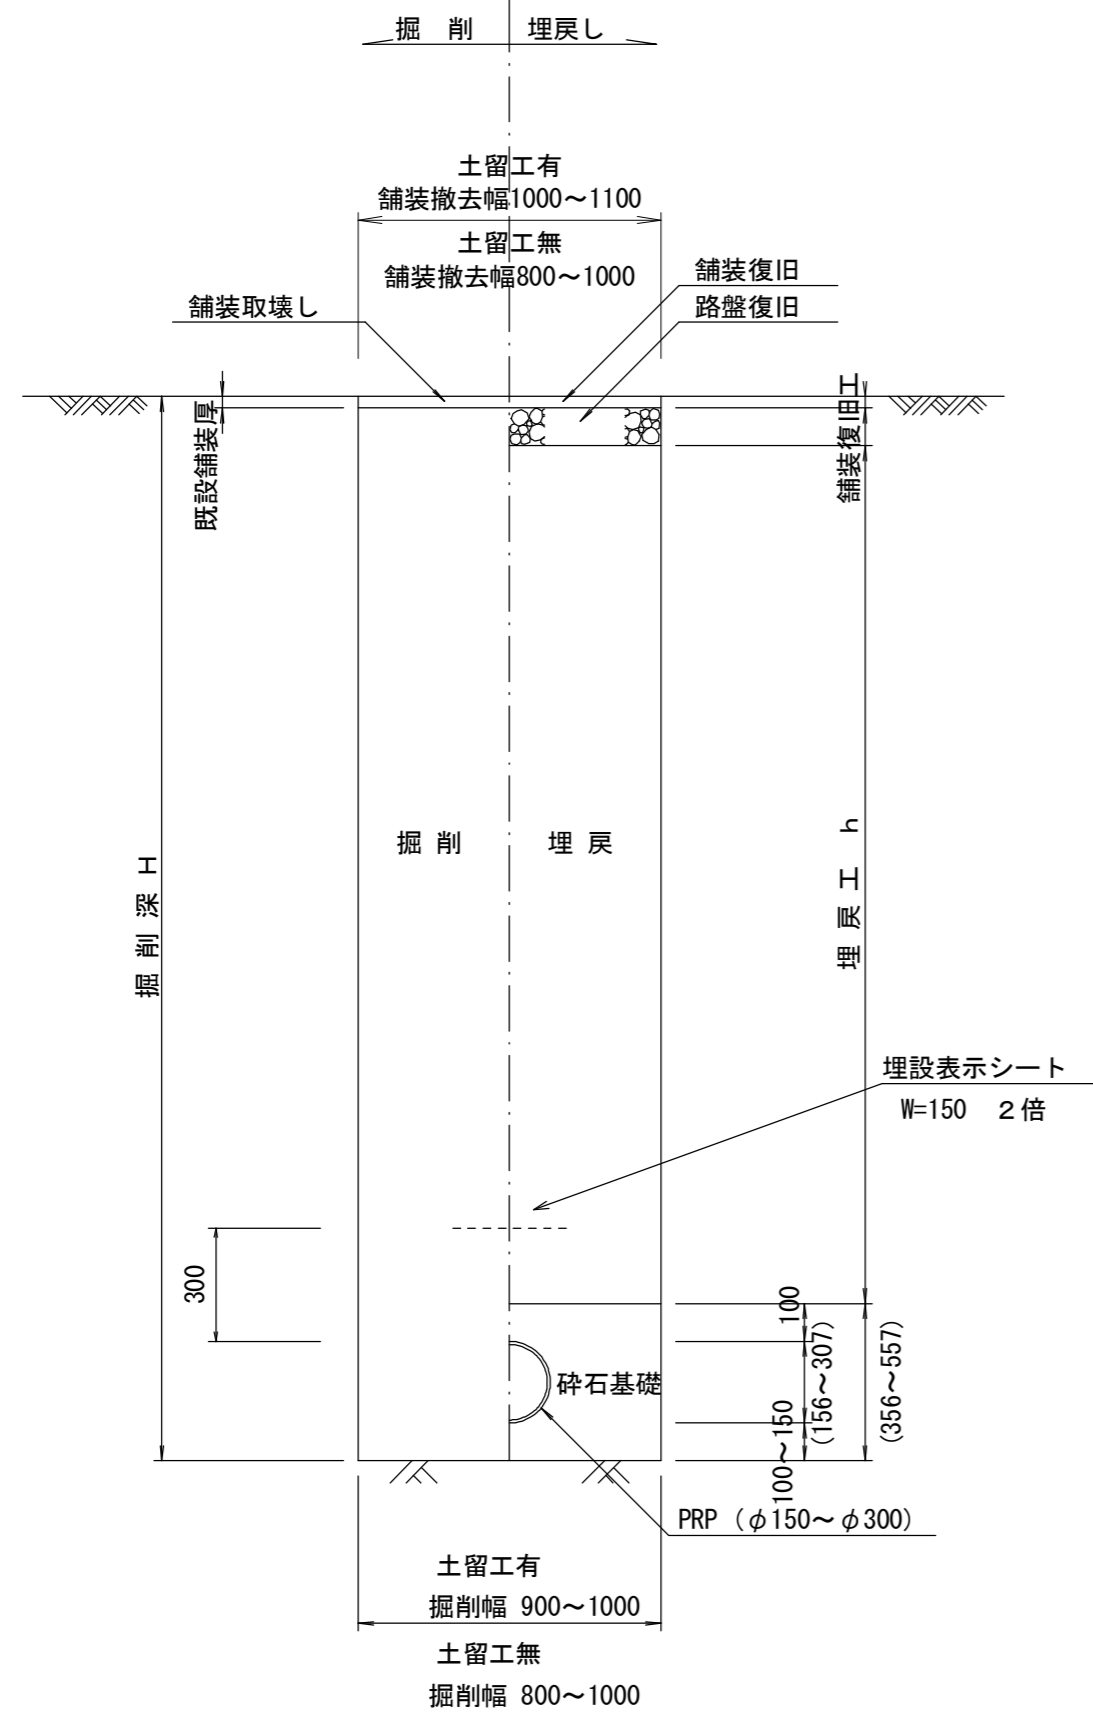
掘 削　埋戻し

土留工有
舗装撤去幅1000～1100
土留工無
舗装撤去幅800～1000

舗装取壊し
舗装復旧
路盤復旧

既設舗装厚
舗装復旧工

掘 削　埋 戻

掘 削 深 H
埋 戻 工 h

埋設表示シート
W=150　2倍

300

100
(156～307)
(356～557)
100～150

砕石基礎

PRP（$\phi$150～$\phi$300）

土留工有
掘削幅 900～1000
土留工無
掘削幅 800～1000